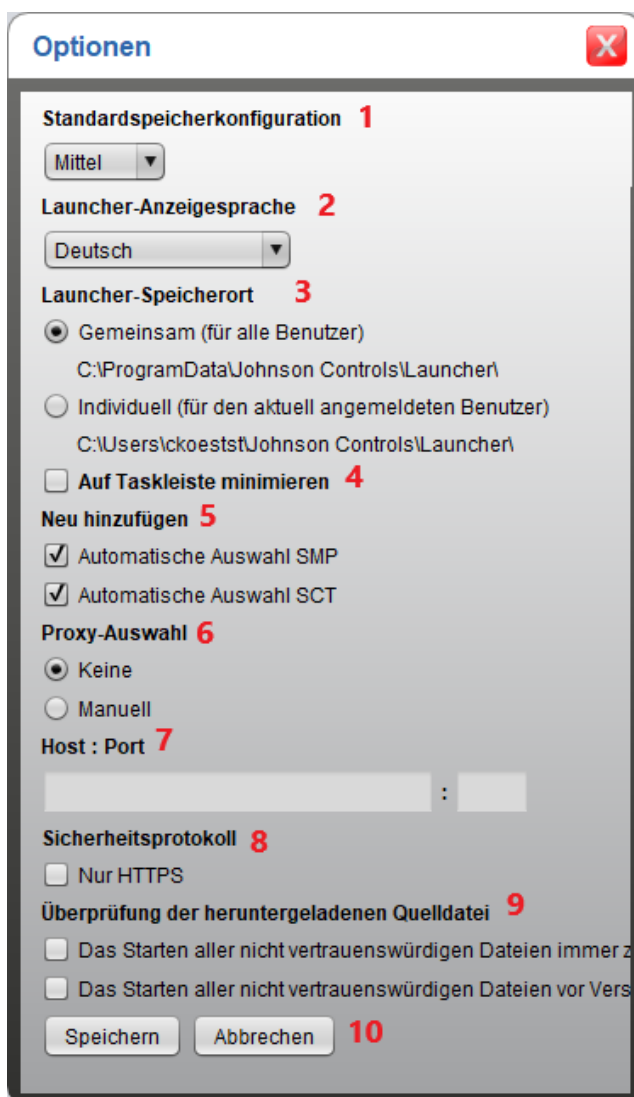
Optionen

Standardspeicherkonfiguration 1

Mittel

Launcher-Anzeigesprache 2

Deutsch

Launcher-Speicherort 3

Gemeinsam (für alle Benutzer)

C:\ProgramData\Johnson Controls\Launcher\

Individuell (für den aktuell angemeldeten Benutzer)

C:\Users\ckoestst\Johnson Controls\Launcher\

Auf Taskleiste minimieren 4

Neu hinzufügen 5

Automatische Auswahl SMP

Automatische Auswahl SCT

Proxy-Auswahl 6

Keine

Manuell

Host : Port 7

:

Sicherheitsprotokoll 8

Nur HTTPS

Überprüfung der heruntergeladenen Quelldatei 9

Das Starten aller nicht vertrauenswürdigen Dateien immer z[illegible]

Das Starten aller nicht vertrauenswürdigen Dateien vor Vers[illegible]

Speichern Abbrechen 10